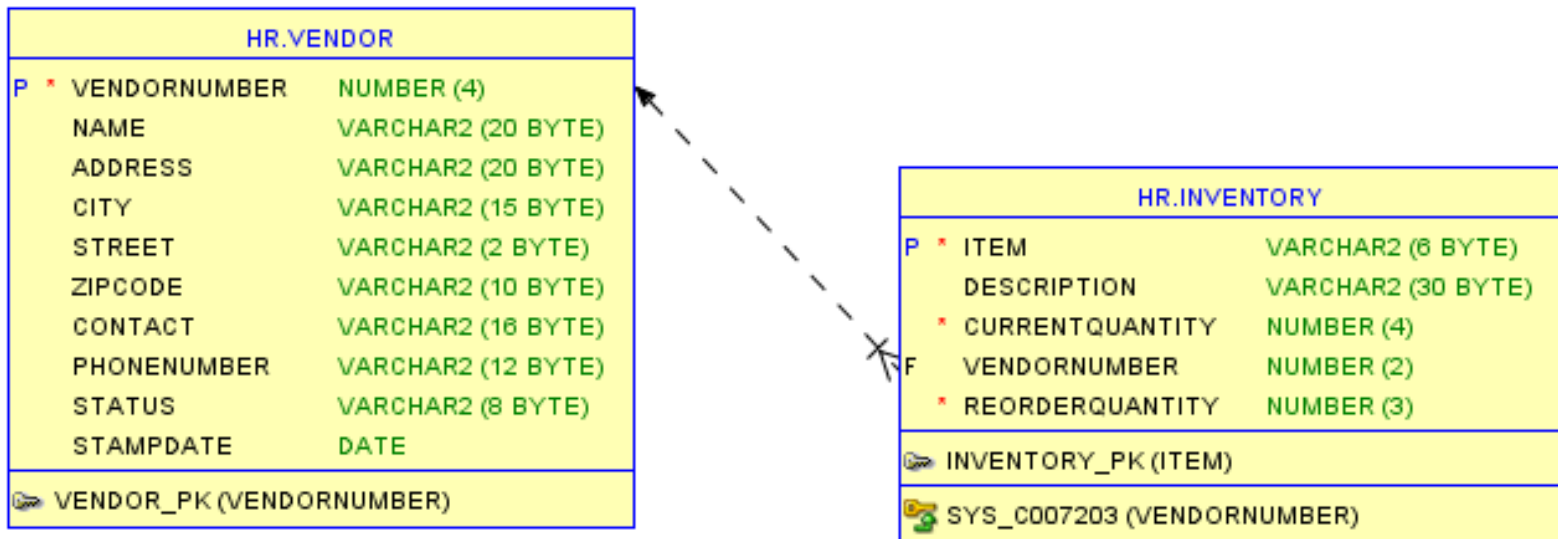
HR.VENDOR

| | | | |
|---|---|---|---|
| P | * | VENDORNUMBER | NUMBER (4) |
| | | NAME | VARCHAR2 (20 BYTE) |
| | | ADDRESS | VARCHAR2 (20 BYTE) |
| | | CITY | VARCHAR2 (15 BYTE) |
| | | STREET | VARCHAR2 (2 BYTE) |
| | | ZIPCODE | VARCHAR2 (10 BYTE) |
| | | CONTACT | VARCHAR2 (16 BYTE) |
| | | PHONENUMBER | VARCHAR2 (12 BYTE) |
| | | STATUS | VARCHAR2 (8 BYTE) |
| | | STAMPDATE | DATE |

VENDOR_PK (VENDORNUMBER)

HR.INVENTORY

| | | | |
|---|---|---|---|
| P | * | ITEM | VARCHAR2 (6 BYTE) |
| | | DESCRIPTION | VARCHAR2 (30 BYTE) |
| | * | CURRENTQUANTITY | NUMBER (4) |
| F | | VENDORNUMBER | NUMBER (2) |
| | * | REORDERQUANTITY | NUMBER (3) |

INVENTORY_PK (ITEM)

SYS_C007203 (VENDORNUMBER)